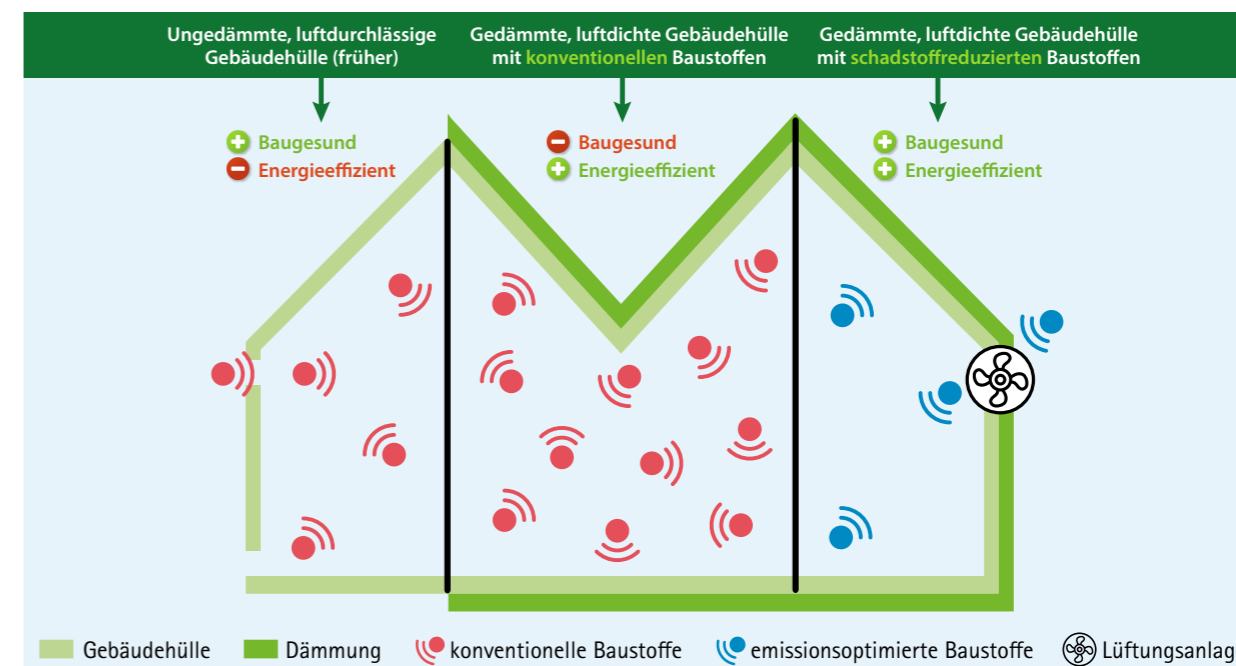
Ungedämmte, luftdurchlässige Gebäudehülle (früher)

Gedämmte, luftdichte Gebäudehülle mit konventionellen Baustoffen

Gedämmte, luftdichte Gebäudehülle mit schadstoffreduzierten Baustoffen

Baugesund
Energieeffizient

Baugesund
Energieeffizient

Baugesund
Energieeffizient

Gebäudehülle Dämmung konventionelle Baustoffe emissionsoptimierte Baustoffe Lüftungsanlag